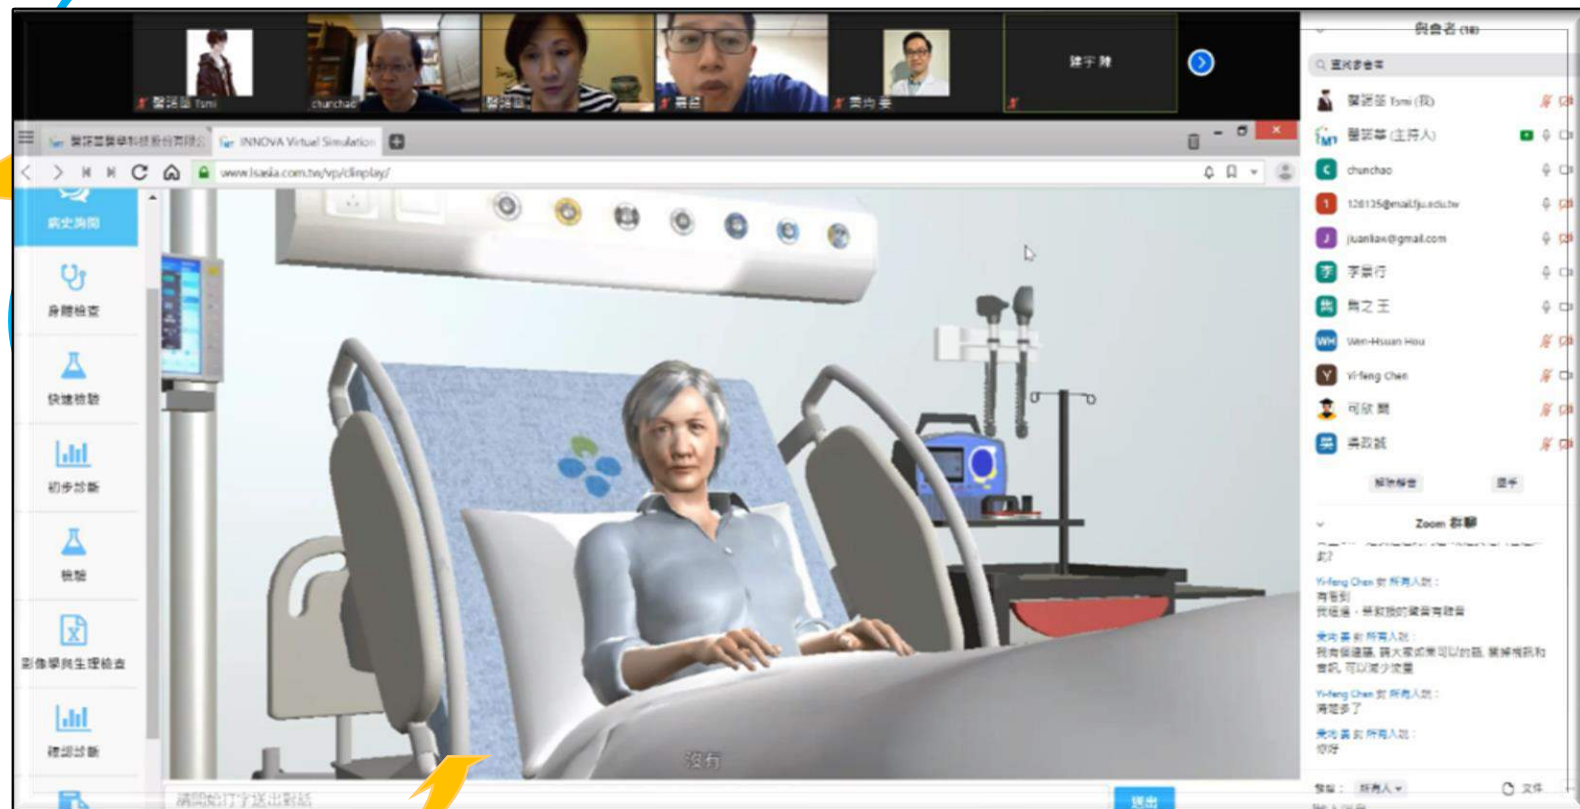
醫師 Tsmi
chunchao
醫師
蕭
陳宇翔

INNOVA Virtual Simulation
www.isasia.com.tw/vp/clinplay/

病史詢問
身體檢查
快速檢驗
初步診斷
檢驗
影像學與生理檢查
確認診斷

沒有
請開始打字送出對話
送出

與會者 (10)
搜尋參會者
醫師 Tsmi (我)
醫師 (主持人)
chunchao
128135@mail.fju.edu.tw
juanlaw@gmail.com
李景行
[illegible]
Wen-Hsuan Hou
Yi-feng Chen
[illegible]
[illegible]
邀請
舉手

Zoom 群聊
Yi-feng Chen 對 所有人說：
有看到
我這邊，使用我的聲音有迴音
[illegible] 對 所有人說：
我有個建議，請大家如果可以的話，關掉視訊和音訊，可以減少流量
Yi-feng Chen 對 所有人說：
清楚多了
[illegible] 對 所有人說：
很好
發給：所有人
文件